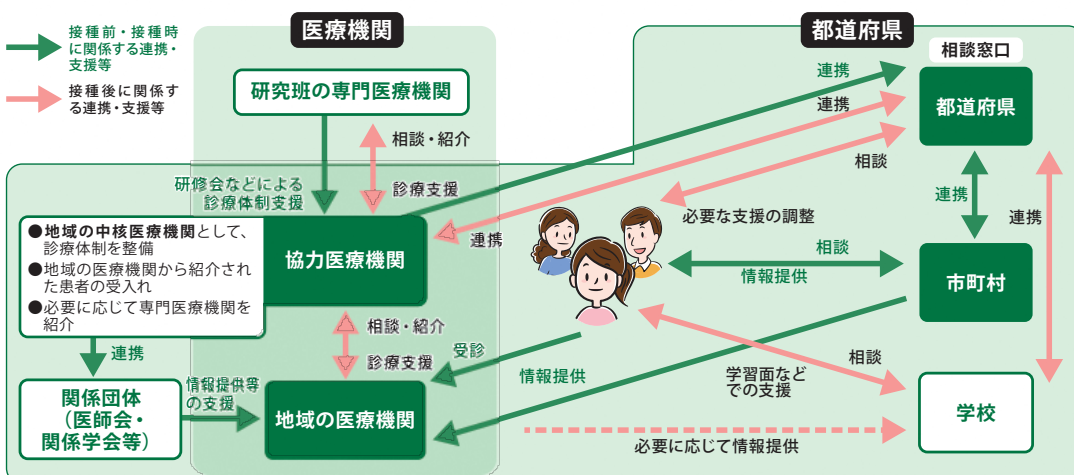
接種前・接種時に関係する連携・支援等

接種後に関係する連携・支援等

医療機関

都道府県

研究班の専門医療機関

相談・紹介

研修会などによる診療体制支援

診療支援

●地域の中核医療機関として、診療体制を整備
●地域の医療機関から紹介された患者の受入れ
●必要に応じて専門医療機関を紹介

協力医療機関

連携

相談・紹介

診療支援

受診

関係団体（医師会・関係学会等）

情報提供等の支援

地域の医療機関

相談窓口

都道府県

連携

連携

相談

必要な支援の調整

連携

連携

相談

情報提供

市町村

情報提供

学習面などでの支援

相談

学校

必要に応じて情報提供